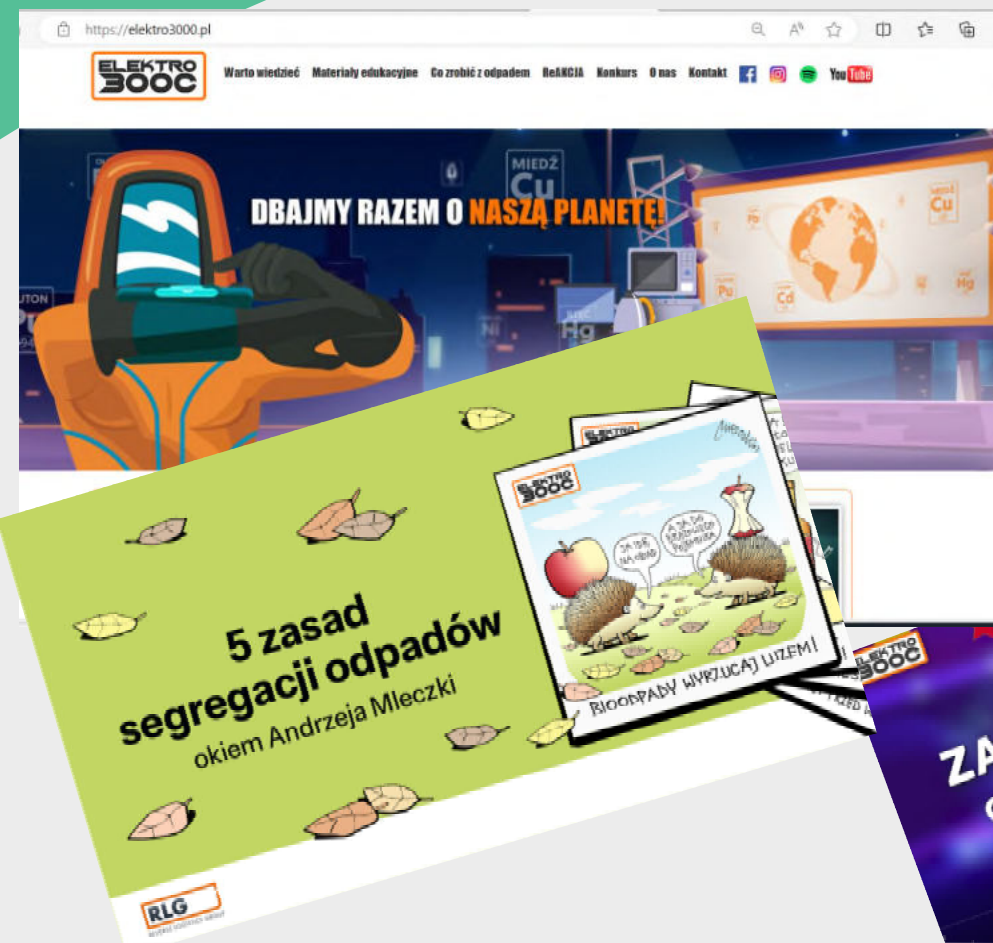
https://elektro3000.pl

ELEKTRO 3000

Warto wiedzieć Materiały edukacyjne Co zrobić z odpadem ReAKCJA Konkurs O nas Kontakt YouTube

MIEDŹ Cu

DBAJMY RAZEM O NASZĄ PLANETĘ!

Pb Cu Pu Cd Hg Ni Hg

ELEKTRO 3000

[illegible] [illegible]

BIOODPADY WYRZUCAJ LUZEM!

5 zasad segregacji odpadów okiem Andrzeja Mleczki

RLG

ELEKTRO 3000

ZA